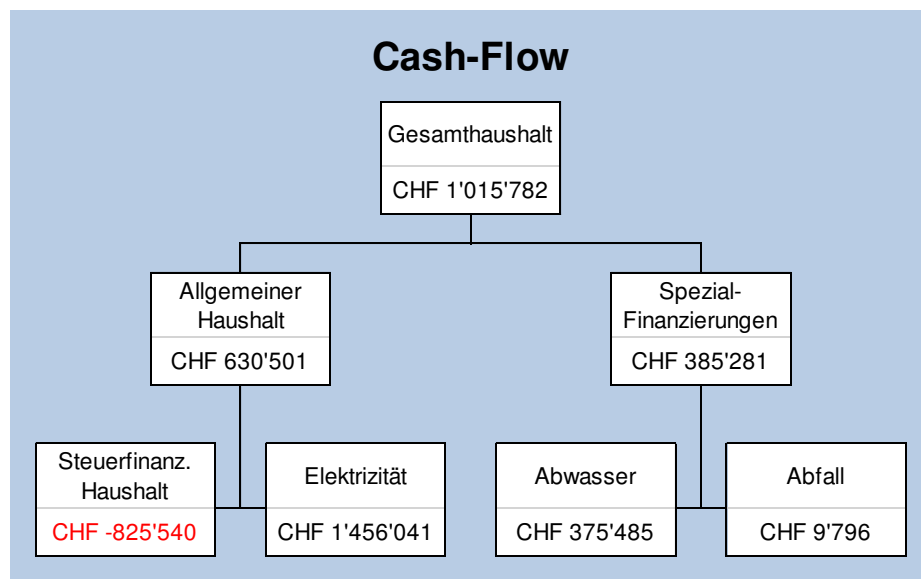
Cash-Flow

Gesamthaushalt

CHF 1'015'782

Allgemeiner Haushalt

CHF 630'501

Spezial-Finanzierungen

CHF 385'281

Steuerfinanz. Haushalt

CHF -825'540

Elektrizität

CHF 1'456'041

Abwasser

CHF 375'485

Abfall

CHF 9'796